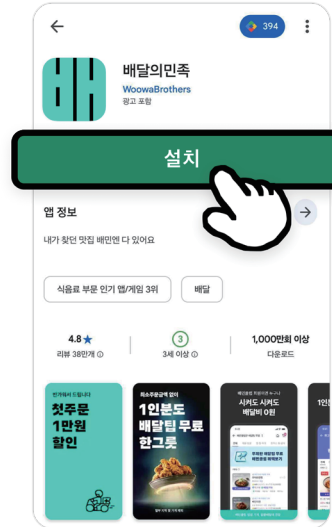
394

배달의민족
WoowaBrothers
광고 포함

설치

앱 정보

내가 찾던 맛집 배민엔 다 있어요

식음료 부문 인기 앱/게임 3위

배달

4.8★
리뷰 38만개

3
3세 이상

1,000만회 이상
다운로드

첫주문
1만원
할인

최소주문금액 없이
1인분도
배달팁 무료
한그릇

시켜도 시켜도
배달비 0원

1인분